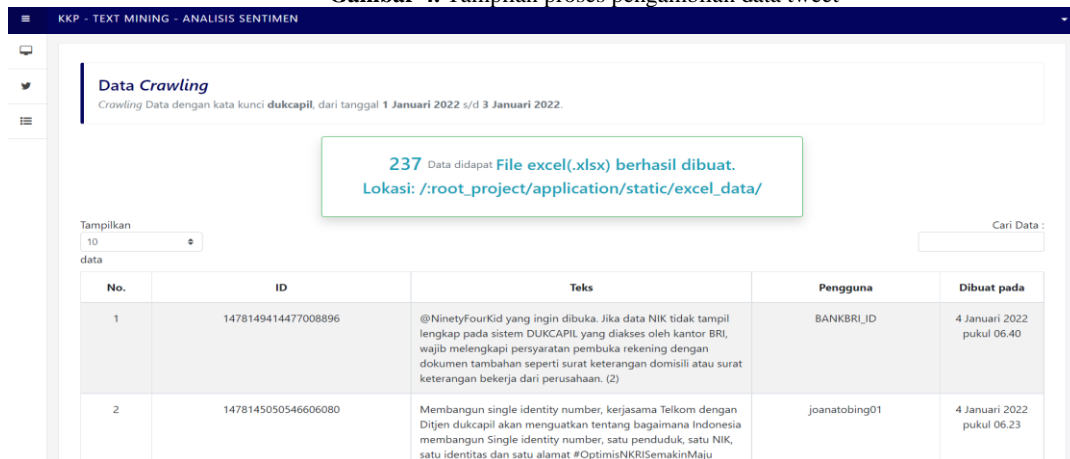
Gambar 4. Tampilan proses pengambilan data tweet

KKP - TEXT MINING - ANALISIS SENTIMEN

Data *Crawling*

*Crawling* Data dengan kata kunci **dukcapil**, dari tanggal **1 Januari 2022** s/d **3 Januari 2022**.

237 Data didapat File excel(.xlsx) berhasil dibuat.
Lokasi: /:root_project/application/static/excel_data/

Tampilkan
10
data

Cari Data :

| No. | ID | Teks | Pengguna | Dibuat pada |
|---|---|---|---|---|
| 1 | 1478149414477008896 | @NinetyFourKid yang ingin dibuka. Jika data NIK tidak tampil lengkap pada sistem DUKCAPIL yang diakses oleh kantor BRI, wajib melengkapi persyaratan pembuka rekening dengan dokumen tambahan seperti surat keterangan domisili atau surat keterangan bekerja dari perusahaan. (2) | BANKBRI_ID | 4 Januari 2022 pukul 06.40 |
| 2 | 1478145050546606080 | Membangun single identity number, kerjasama Telkom dengan Ditjen dukcapil akan menguatkan tentang bagaimana Indonesia membangun Single identity number, satu penduduk, satu NIK, satu identitas dan satu alamat #OptimisNKRISemakinMaju | joanatobing01 | 4 Januari 2022 pukul 06.23 |